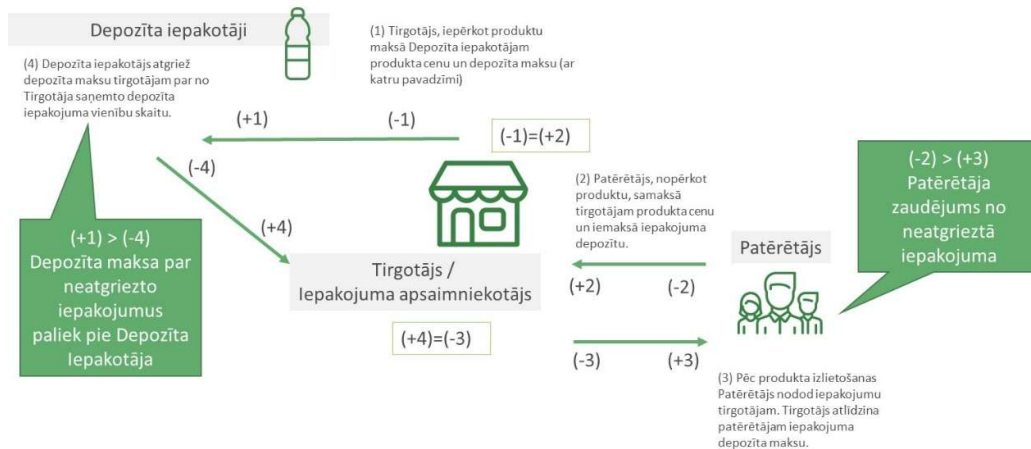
Depozīta iepakotāji

(1) Tirgotājs, iepērkot produktu maksā Depozīta iepakotājam produkta cenu un depozīta maksu (ar katru pavadzīmi)

(4) Depozīta iepakotājs atgriež depozīta maksu tirgotājam par no Tirgotāja saņemto depozīta iepakojuma vienību skaitu.

(+1)

(-1)

(-1)=(+2)

(-4)

(+4)

(2) Patērētājs, nopērkot produktu, samaksā tirgotājam produkta cenu un iemaksā iepakojuma depozītu.

(-2) > (+3) Patērētāja zaudējums no neatgrieztā iepakojuma

(+1) > (-4) Depozīta maksa par neatgriezto iepakojumus paliek pie Depozīta Iepakotāja

Patērētājs

Tirgotājs / Iepakojuma apsaimniekotājs

(+2)

(-2)

(+4)=(-3)

(-3)

(+3)

(3) Pēc produkta izlietošanas Patērētājs nodod iepakojumu tirgotājam. Tirgotājs atlīdzina patērētājam iepakojuma depozīta maksu.